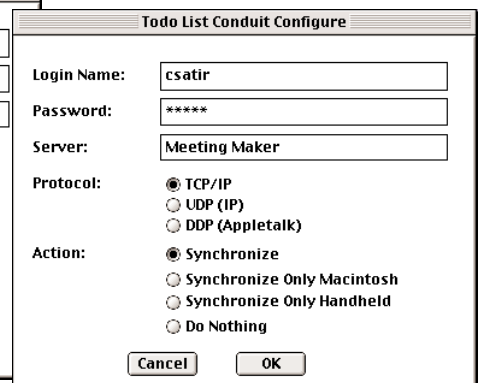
Todo List Conduit Configure

Login Name: csatir

Password: *****

Server: Meeting Maker

Protocol:
TCP/IP
UDP (IP)
DDP (Appletalk)

Action:
Synchronize
Synchronize Only Macintosh
Synchronize Only Handheld
Do Nothing

Cancel OK